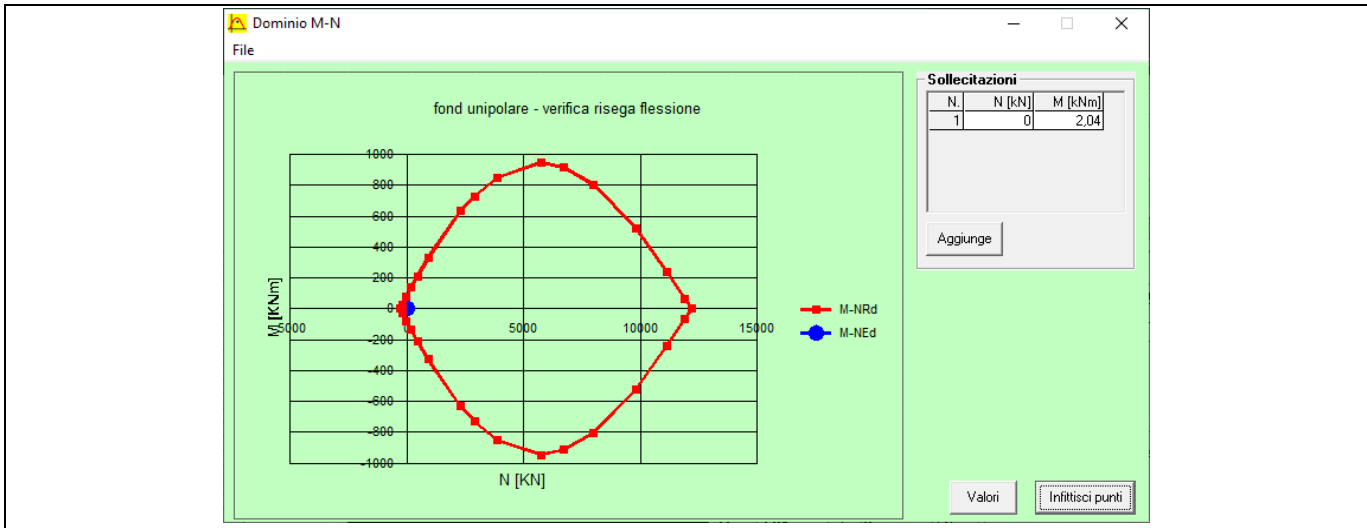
Dominio M-N

File

fond unipolare - verifica risega flessione

M [KNm]

1000
800
600
400
200
0
-200
-400
-600
-800
-1000

-5000
5000
10000
15000

N [KN]

M-NRd
M-NEd

Sollecitazioni

| N. | N [kN] | M [kNm] |
|---|---|---|
| 1 | 0 | 2,04 |

Aggiunge

Valori

Infittisci punti